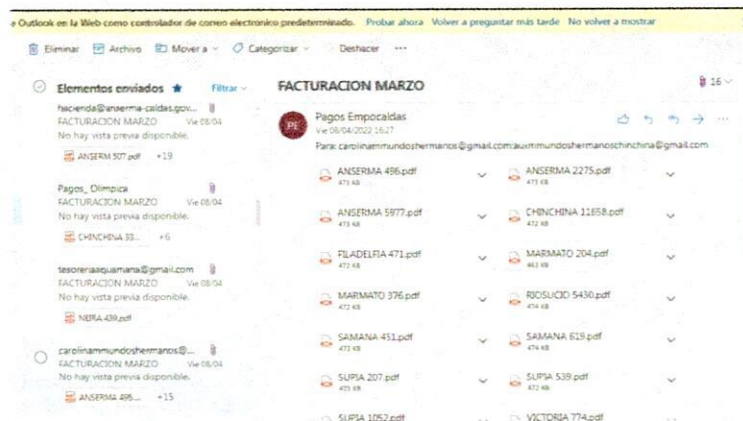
e Outlook en la Web como controlador de correo electrónico predeterminado. Probar ahora Volver a preguntar más tarde No volver a mostrar

Eliminar Archivo Mover a Categorizar Deshacer ···

Elementos enviados ★ Filtrar

hacienda@anserma-caldas.gov...
FACTURACION MARZO
No hay vista previa disponible.
ANSERM 507.pdf +19

Pagos_ Olimpica
FACTURACION MARZO Vie 08/04
No hay vista previa disponible.
CHINCHINA 33... +6

tesoreriaaguamana@gmail.com
FACTURACION MARZO Vie 08/04
No hay vista previa disponible.
NEIRA 439.pdf

carolinamundoshermanos@...
FACTURACION MARZO Vie 08/04
No hay vista previa disponible.
ANSERMA 495... +15

FACTURACION MARZO
16

PE Pagos Empocaldas
Vie 08/04/2022 16:27
Para: carolinamundoshermanos@gmail.com;auxmmundoshermanoschinchina@gmail.com

ANSERMA 496.pdf 473 KB
ANSERMA 2275.pdf 473 KB
ANSERMA 5977.pdf 473 KB
CHINCHINA 11658.pdf 472 KB
FILADELFIA 471.pdf 472 KB
MARMATO 204.pdf 463 KB
MARMATO 376.pdf 472 KB
RIOSUCIO 5430.pdf 474 KB
SAMANA 451.pdf 473 KB
SAMANA 619.pdf 474 KB
SUPIA 207.pdf 435 KB
SUPIA 539.pdf 472 KB
SUPIA 1052.pdf
VICTORIA 774.pdf